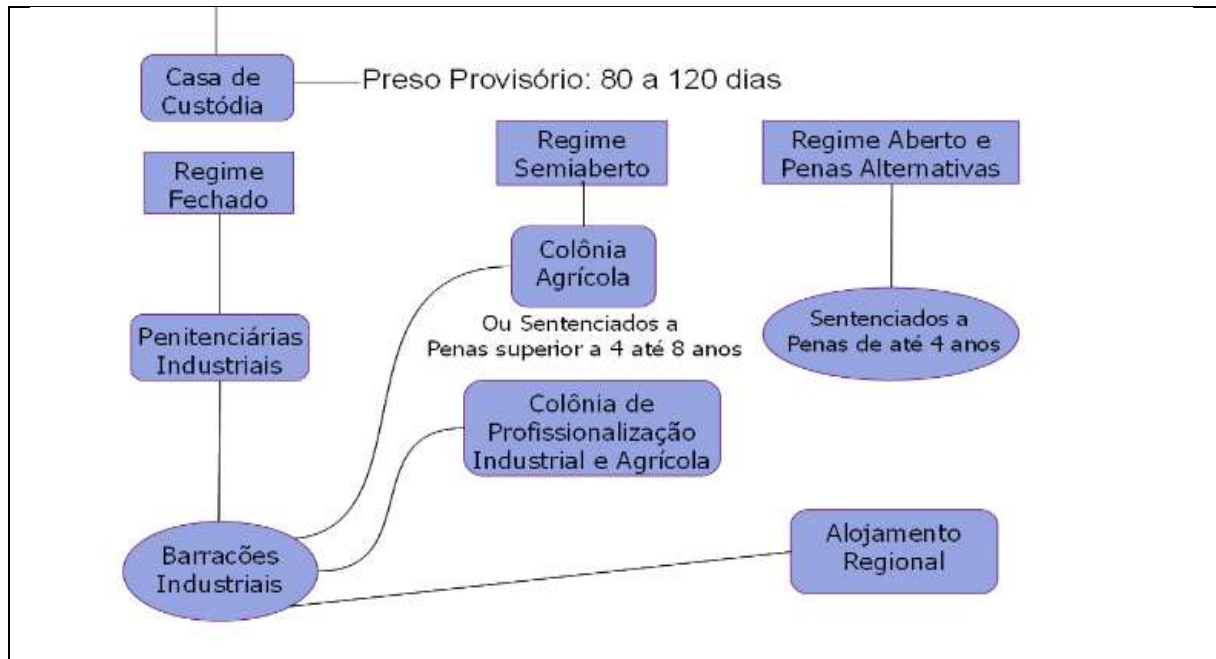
Casa de Custódia

Preso Provisório: 80 a 120 dias

Regime Semiaberto

Regime Aberto e Penas Alternativas

Regime Fechado

Colônia Agrícola

Ou Sentenciados a Penas superior a 4 até 8 anos

Sentenciados a Penas de até 4 anos

Penitenciárias Industriais

Colônia de Profissionalização Industrial e Agrícola

Barracões Industriais

Alojamento Regional